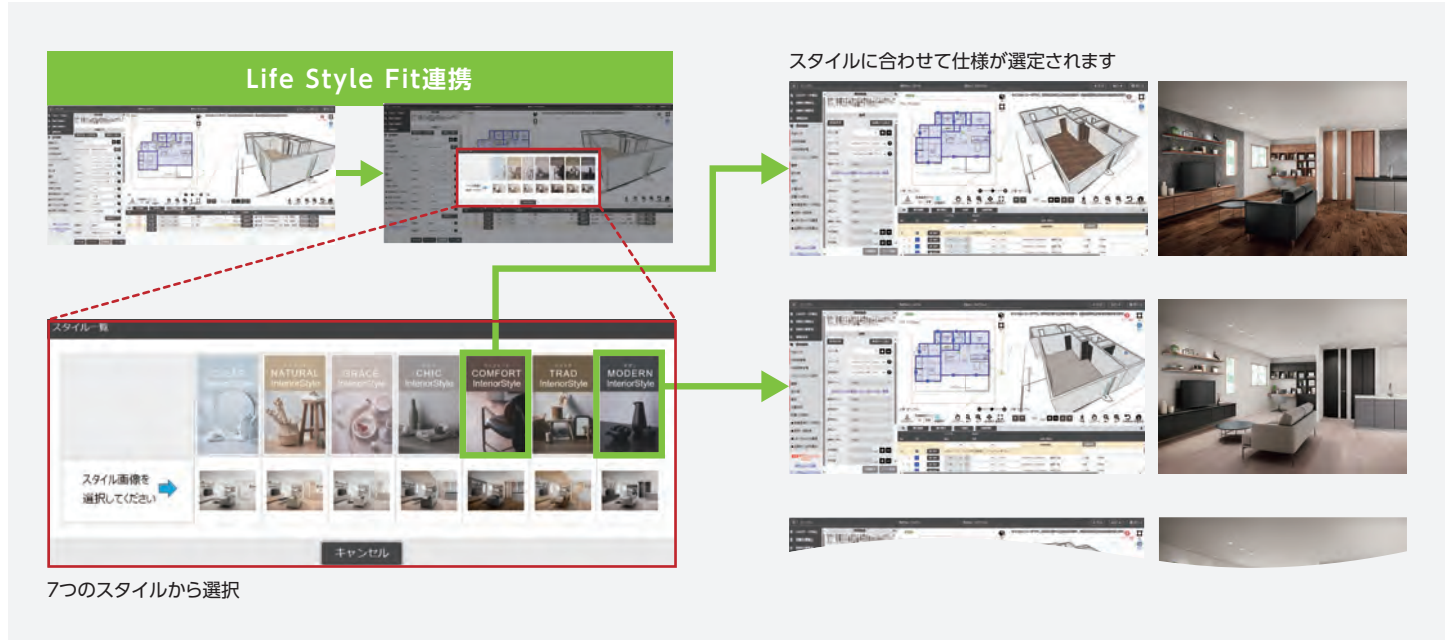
Life Style Fit連携

スタイルに合わせて仕様が選定されます

スタイル一覧

COOL InteriorStyle

NATURAL InteriorStyle

GRACE InteriorStyle

CHIC InteriorStyle

COMFORT InteriorStyle

TRAD InteriorStyle

MODERN InteriorStyle

スタイル画像を選択してください

キャンセル

7つのスタイルから選択